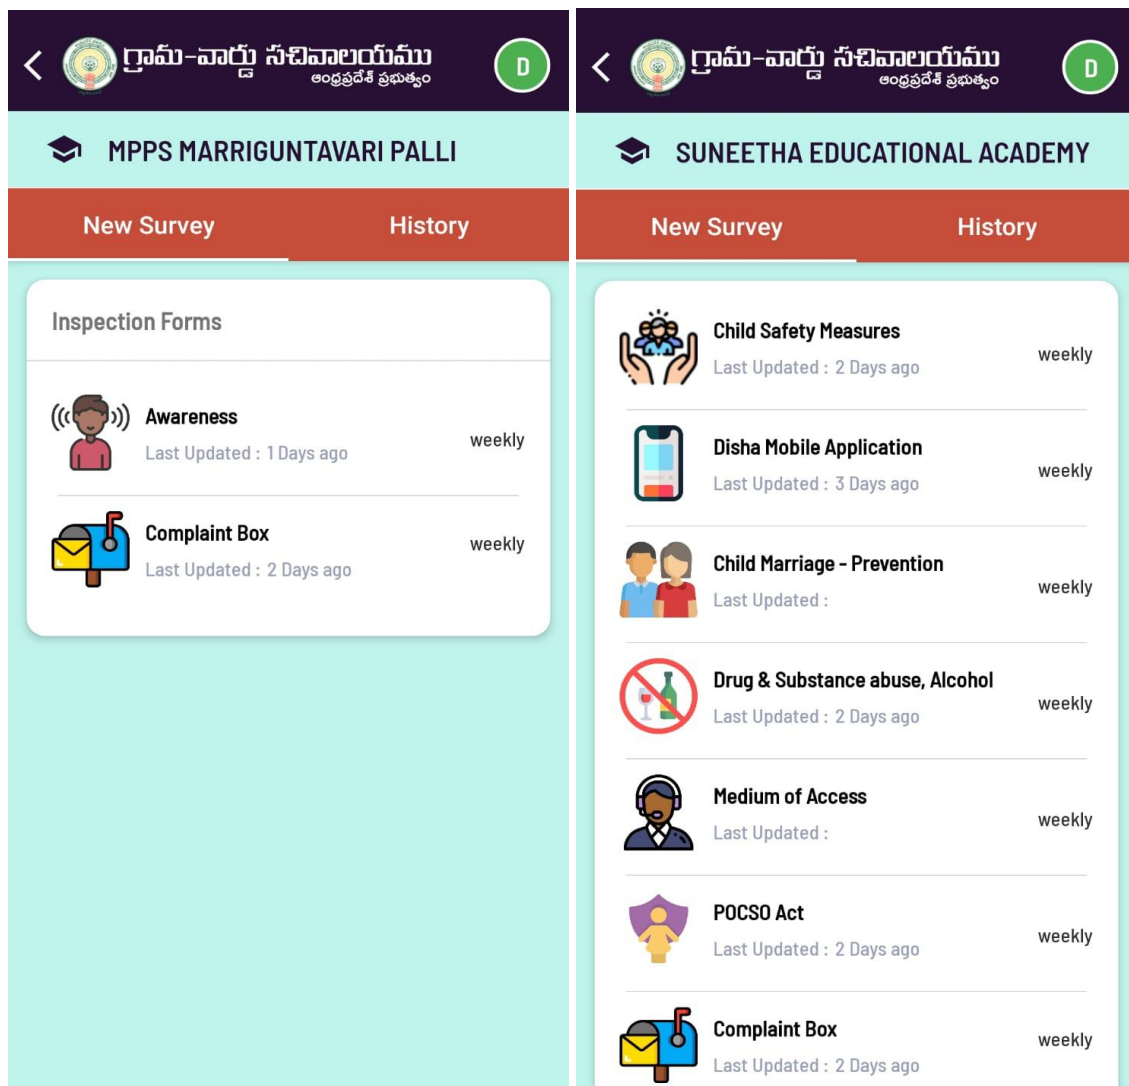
గ్రామ-వార్డు సచివాలయము
ఆంధ్రప్రదేశ్ ప్రభుత్వం
D

MPPS MARRIGUNTAVARI PALLI

New Survey
History

Inspection Forms

Awareness
Last Updated : 1 Days ago
weekly

Complaint Box
Last Updated : 2 Days ago
weekly

గ్రామ-వార్డు సచివాలయము
ఆంధ్రప్రదేశ్ ప్రభుత్వం
D

SUNEETHA EDUCATIONAL ACADEMY

New Survey
History

Child Safety Measures
Last Updated : 2 Days ago
weekly

Disha Mobile Application
Last Updated : 3 Days ago
weekly

Child Marriage - Prevention
Last Updated :
weekly

Drug & Substance abuse, Alcohol
Last Updated : 2 Days ago
weekly

Medium of Access
Last Updated :
weekly

POCSO Act
Last Updated : 2 Days ago
weekly

Complaint Box
Last Updated : 2 Days ago
weekly